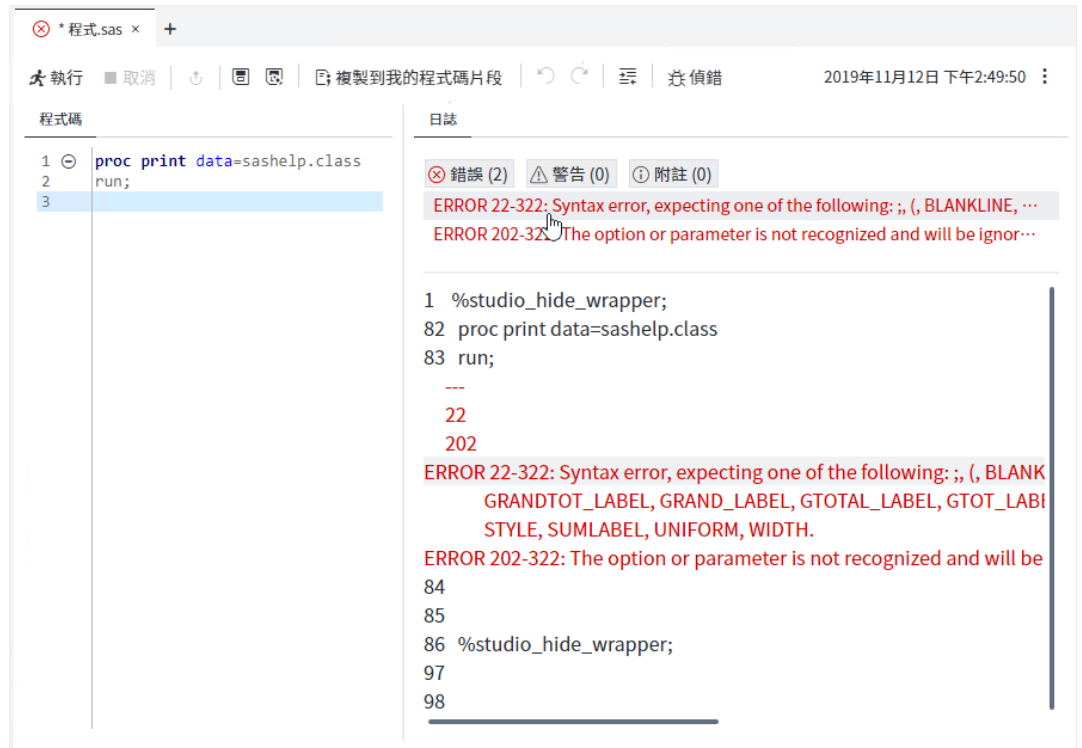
* 程式.sas ×  +

執行  取消  複製到我的程式碼片段  偵錯  2019年11月12日 下午2:49:50

程式碼

1 proc print data=sashelp.class
2 run;
3

日誌

錯誤 (2)  警告 (0)  附註 (0)

ERROR 22-322: Syntax error, expecting one of the following: ;, (, BLANKLINE, …
ERROR 202-32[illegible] The option or parameter is not recognized and will be ignor…

1 %studio_hide_wrapper;
82 proc print data=sashelp.class
83 run;
---
22
202
ERROR 22-322: Syntax error, expecting one of the following: ;, (, BLANK
GRANDTOT_LABEL, GRAND_LABEL, GTOTAL_LABEL, GTOT_LABI
STYLE, SUMLABEL, UNIFORM, WIDTH.
ERROR 202-322: The option or parameter is not recognized and will be
84
85
86 %studio_hide_wrapper;
97
98